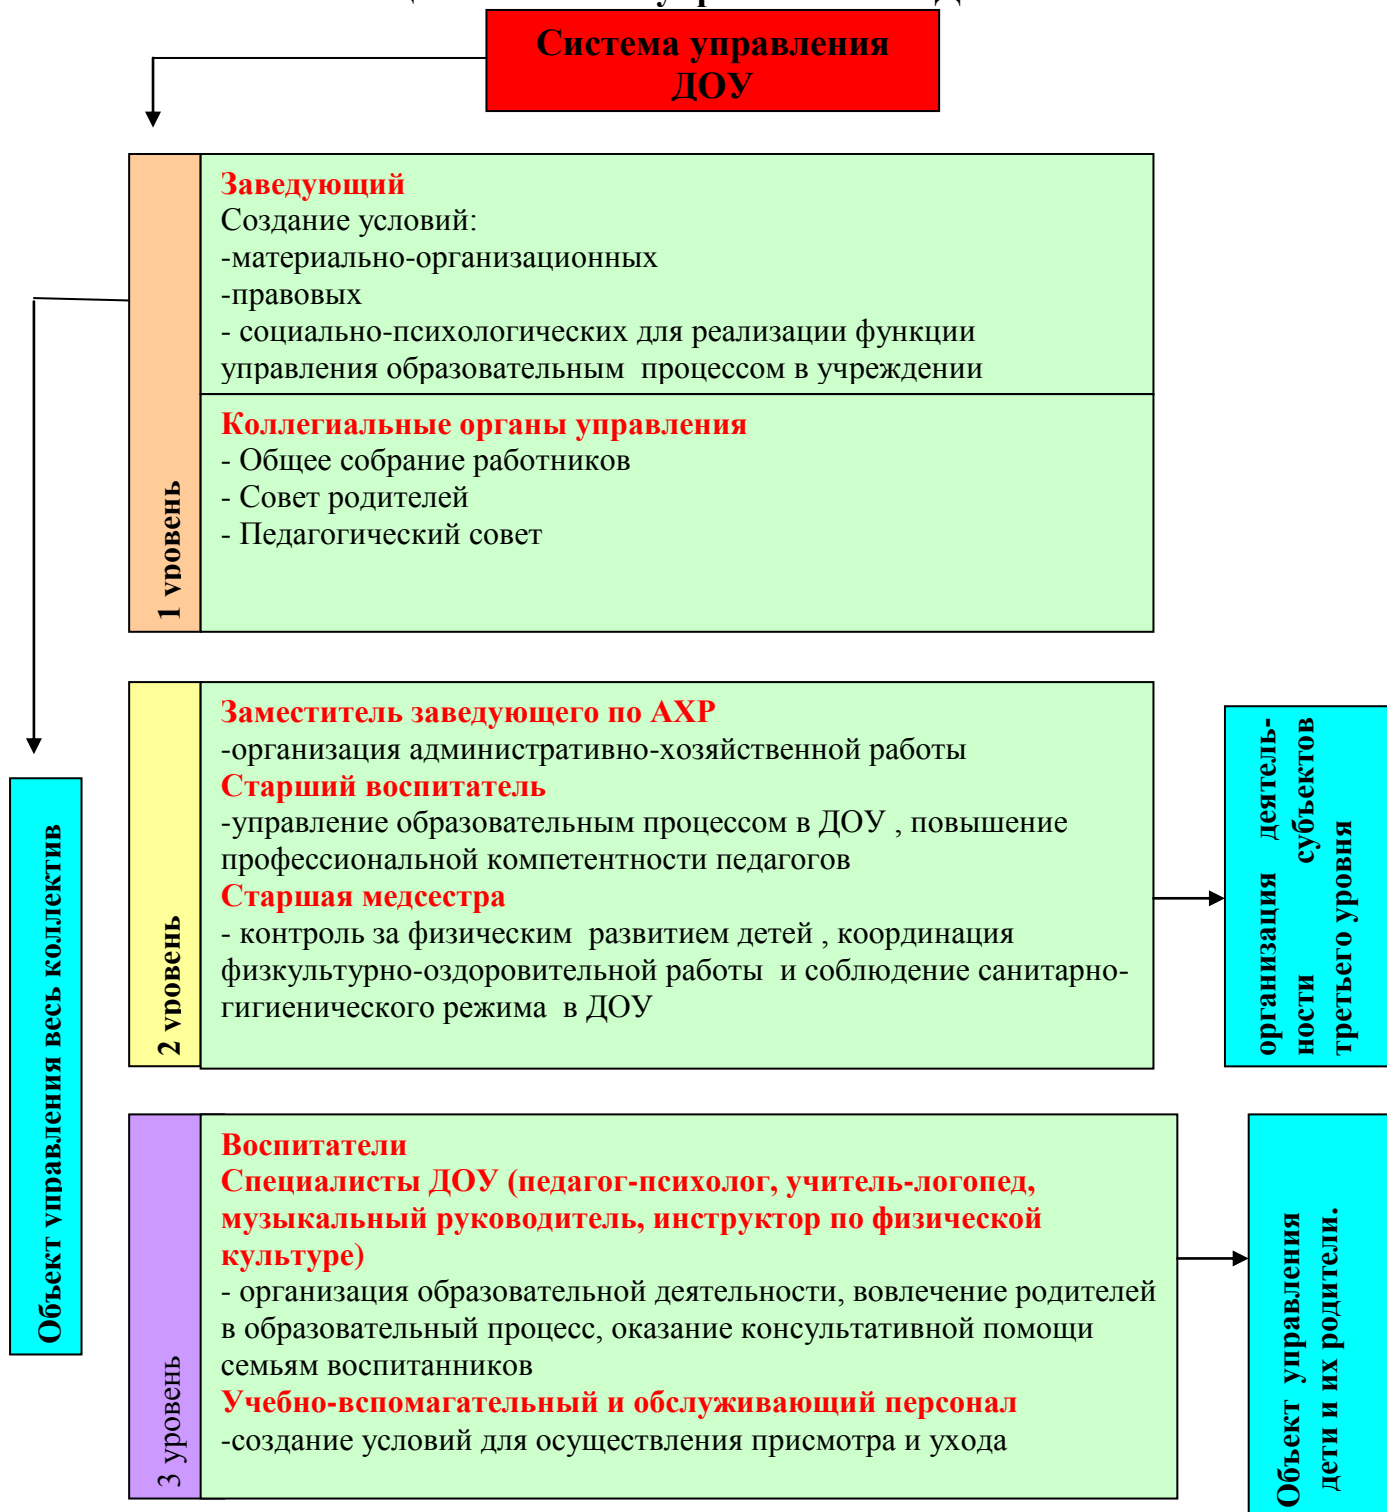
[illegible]

Система управления ДОУ

1 уровень

Заведующий
Создание условий:
-материально-организационных
-правовых
- социально-психологических для реализации функции управления образовательным процессом в учреждении

Коллегиальные органы управления
- Общее собрание работников
- Совет родителей
- Педагогический совет

Объект управления весь коллектив

2 уровень

Заместитель заведующего по АХР
-организация административно-хозяйственной работы
Старший воспитатель
-управление образовательным процессом в ДОУ , повышение профессиональной компетентности педагогов
Старшая медсестра
- контроль за физическим развитием детей , координация физкультурно-оздоровительной работы и соблюдение санитарно-гигиенического режима в ДОУ

организация деятельности субъектов третьего уровня

3 уровень

Воспитатели
Специалисты ДОУ (педагог-психолог, учитель-логопед, музыкальный руководитель, инструктор по физической культуре)
- организация образовательной деятельности, вовлечение родителей в образовательный процесс, оказание консультативной помощи семьям воспитанников
Учебно-вспомагательный и обслуживающий персонал
-создание условий для осуществления присмотра и ухода

Объект управления дети и их родители.